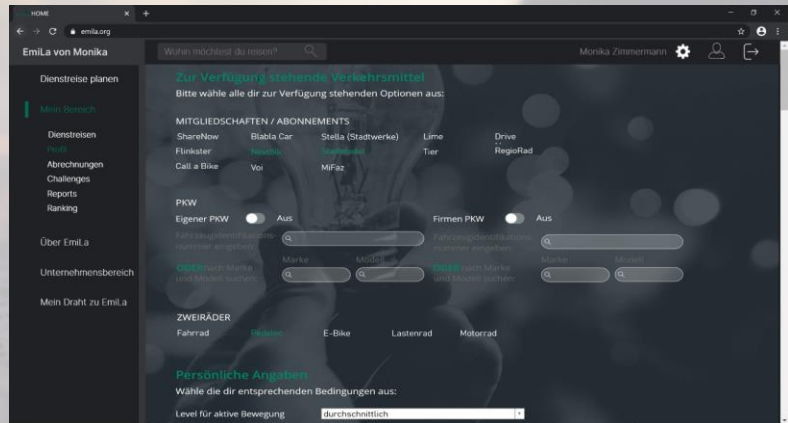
HOME
emila.org

EmiLa von Monika
Wohin möchtest du reisen?
Monika Zimmermann

Dienstreise planen
Mein Bereich
Dienstreisen
Profil
Abrechnungen
Challenges
Reports
Ranking
Über EmiLa
Unternehmensbereich
Mein Draht zu EmiLa

Zur Verfügung stehende Verkehrsmittel
Bitte wähle alle dir zur Verfügung stehenden Optionen aus:

MITGLIEDSCHAFTEN / ABONNEMENTS
ShareNow
Blabla Car
Stella (Stadtwerke)
Lime
Drive
Flinkster
Nextbike
Stadtmobil
Tier
RegioRad
Call a Bike
Voi
MiFaz

PKW
Eigener PKW
Aus
Firmen PKW
Aus
Fahrzeugidentifikations-nummer angeben
Fahrzeugidentifikations-nummer angeben
ODER nach Marke und Modell suchen
Marke
Modell
ODER nach Marke und Modell suchen
Marke
Modell

ZWEIRÄDER
Fahrrad
Roller
E-Bike
Lastenrad
Motorrad

Persönliche Angaben
Wähle die dir entsprechenden Bedingungen aus:
Level für aktive Bewegung
durchschnittlich